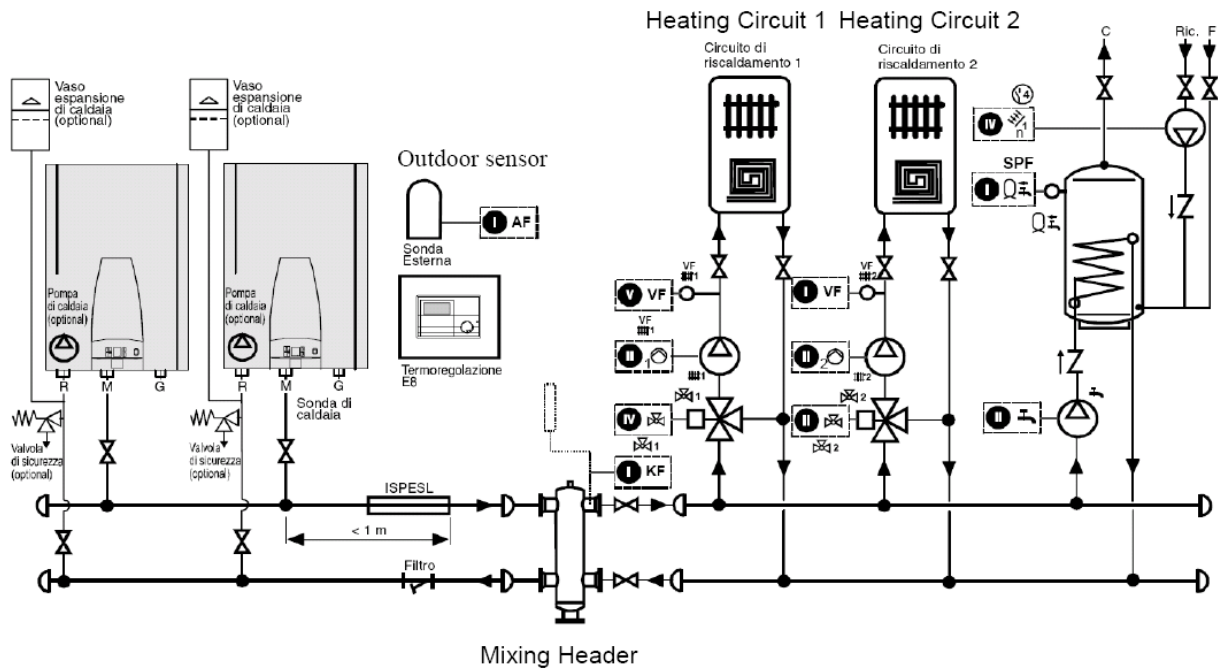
Heating Circuit 1 Heating Circuit 2

Vaso espansione di caldaia (optional)

Vaso espansione di caldaia (optional)

Outdoor sensor

Circuito di riscaldamento 1

Circuito di riscaldamento 2

C

Ric. F

IV

SPF

I

I AF

Sonda Esterna

Pompa di caldaia (optional)

Pompa di caldaia (optional)

V VF

I VF

VF

VF

Termoregolazione E8

R M G

R M G

Sonda di caldaia

II

II

II

IV

II

Valvola di sicurezza (optional)

Valvola di sicurezza (optional)

I KF

ISPESL

< 1 m

Filtro

Mixing Header